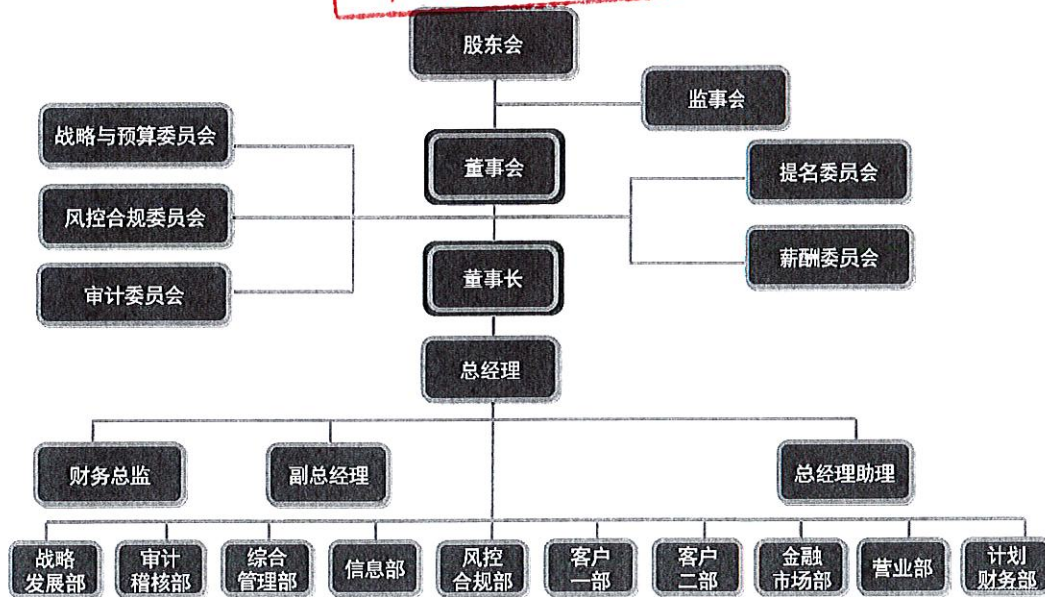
股东会

监事会

战略与预算委员会

董事会

提名委员会

风控合规委员会

董事长

薪酬委员会

审计委员会

总经理

财务总监

副总经理

总经理助理

战略发展部

审计稽核部

综合管理部

信息部

风控合规部

客户一部

客户二部

金融市场部

营业部

计划财务部